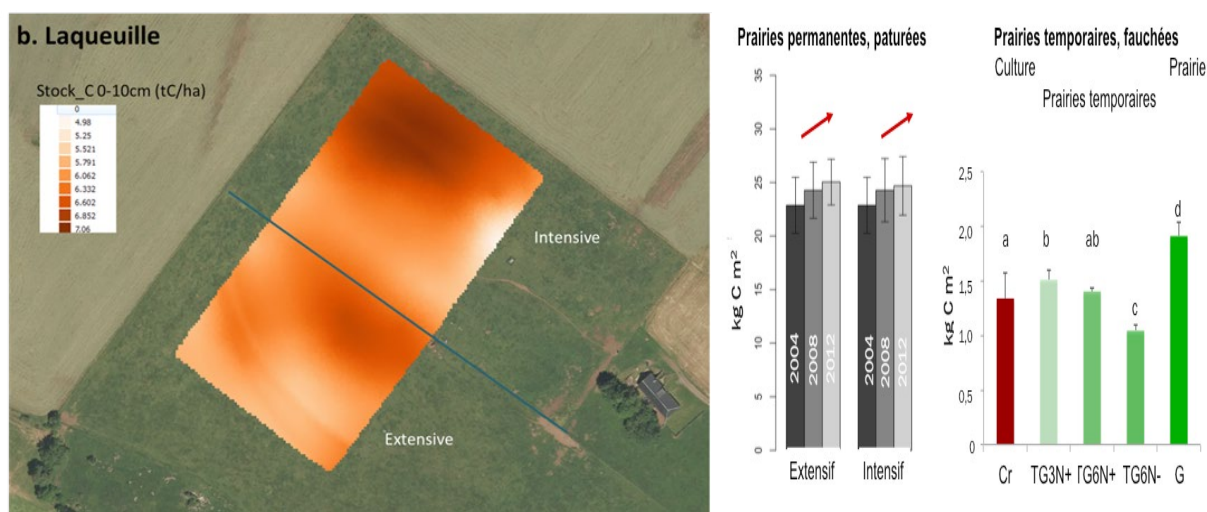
b. Laqueuille

Stock_C 0-10cm (tC/ha)

0
4.98
5.25
5.521
5.791
6.062
6.332
6.602
6.852
7.06

Intensive

Extensive

Prairies permanentes, paturées

35
30
25
20
15
10
5
0

kg C m$^2$

2004
2008
2012
2004
2008
2012

Extensif
Intensif

Prairies temporaires, fauchées

Culture
Prairie
Prairies temporaires

2,5
2,0
1,5
1,0
0,5
0

kg C m$^2$

a
b
ab
c
d

Cr
TG3N+
TG6N+
TG6N-
G